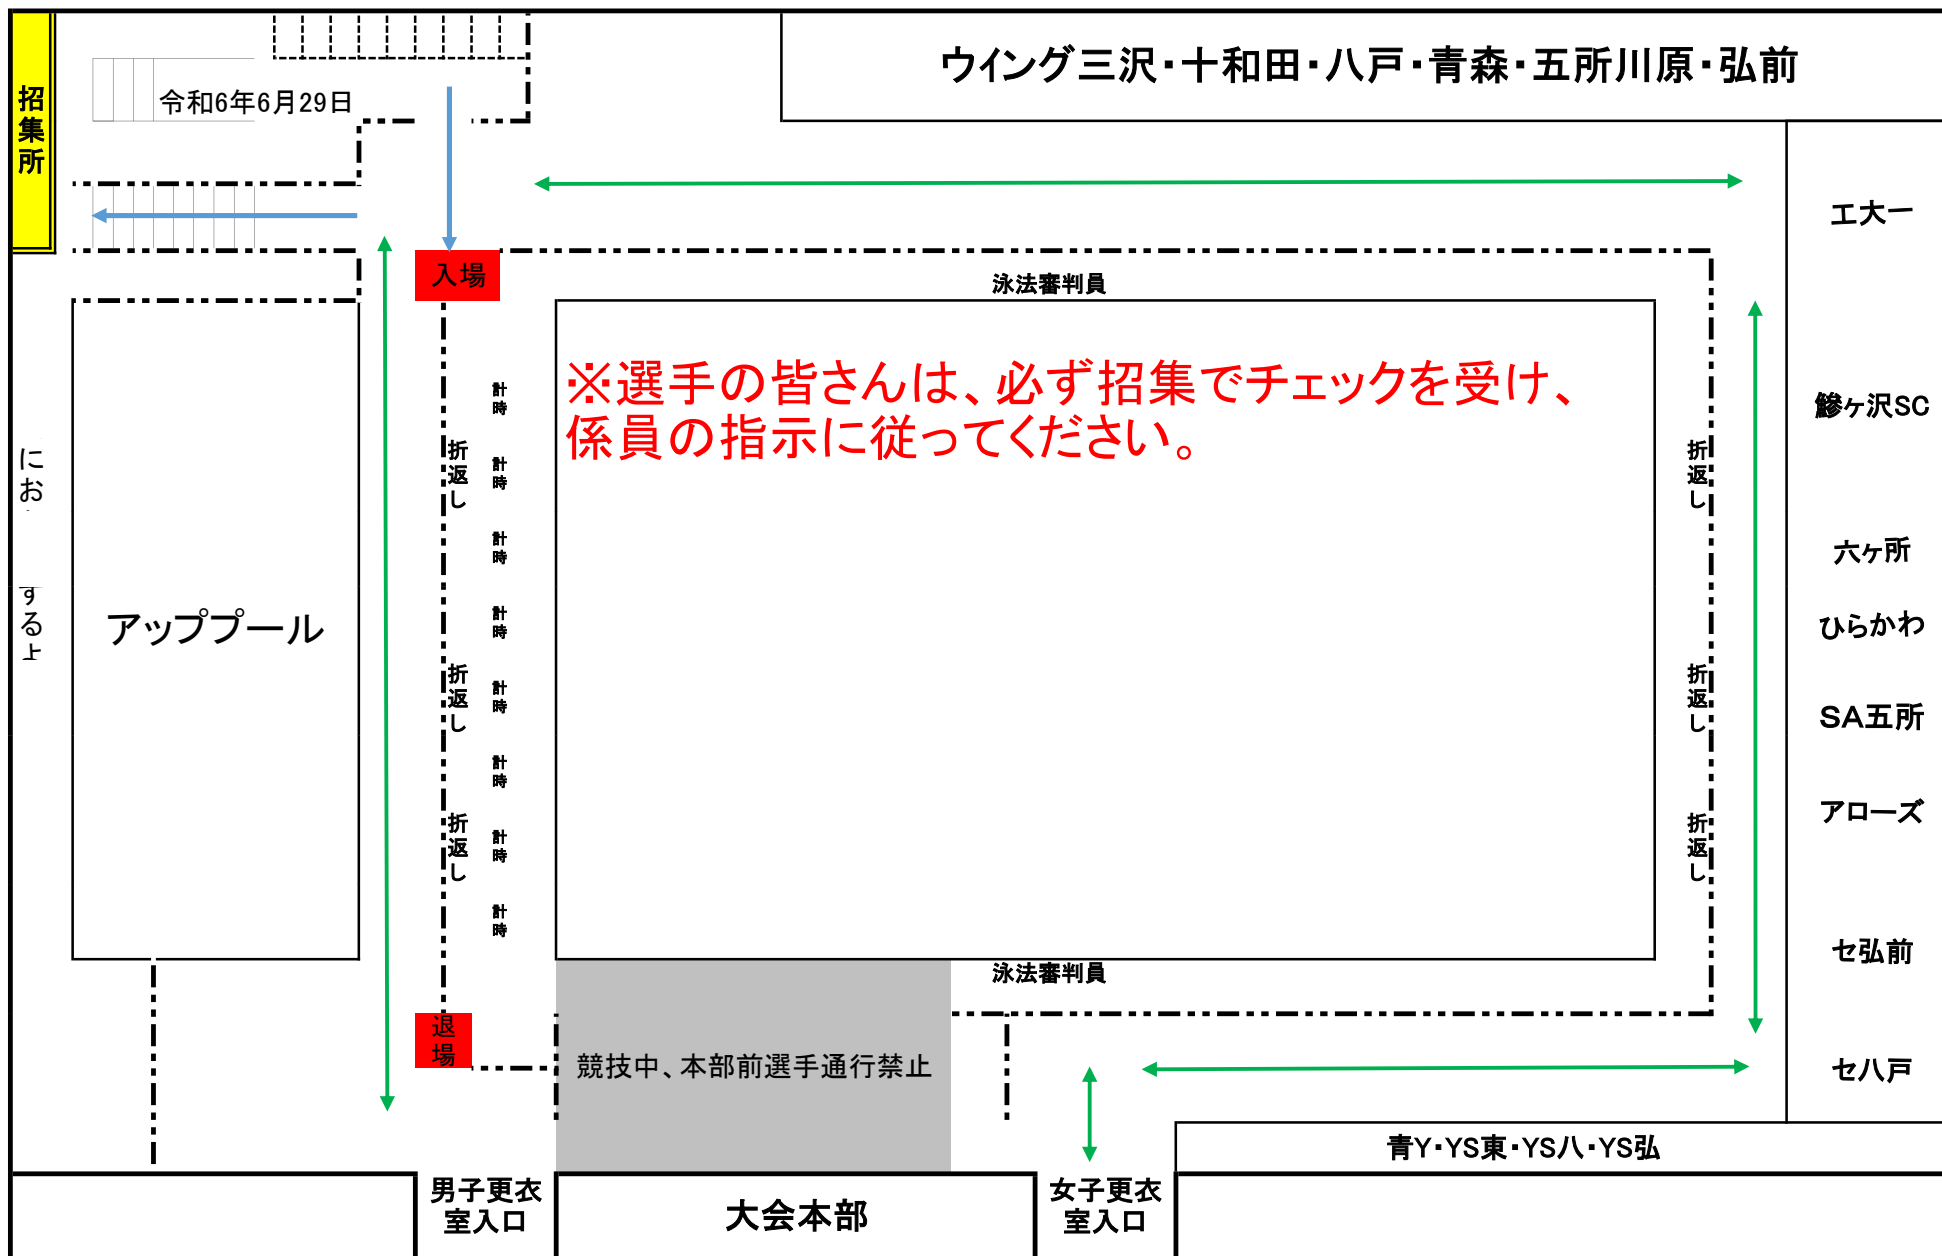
招集所

令和6年6月29日

ウイング三沢・十和田・八戸・青森・五所川原・弘前

工大一

入場

泳法審判員

※選手の皆さんは、必ず招集でチェックを受け、係員の指示に従ってください。

鯵ヶ沢SC

六ヶ所

ひらかわ

SA五所

アローズ

セ弘前

セ八戸

におする上

アッププール

折返し

計時

計時

計時

計時

折返し

計時

計時

折返し

計時

計時

折返し

折返し

折返し

泳法審判員

退場

競技中、本部前選手通行禁止

青Y・YS東・YS八・YS弘

男子更衣室入口

大会本部

女子更衣室入口